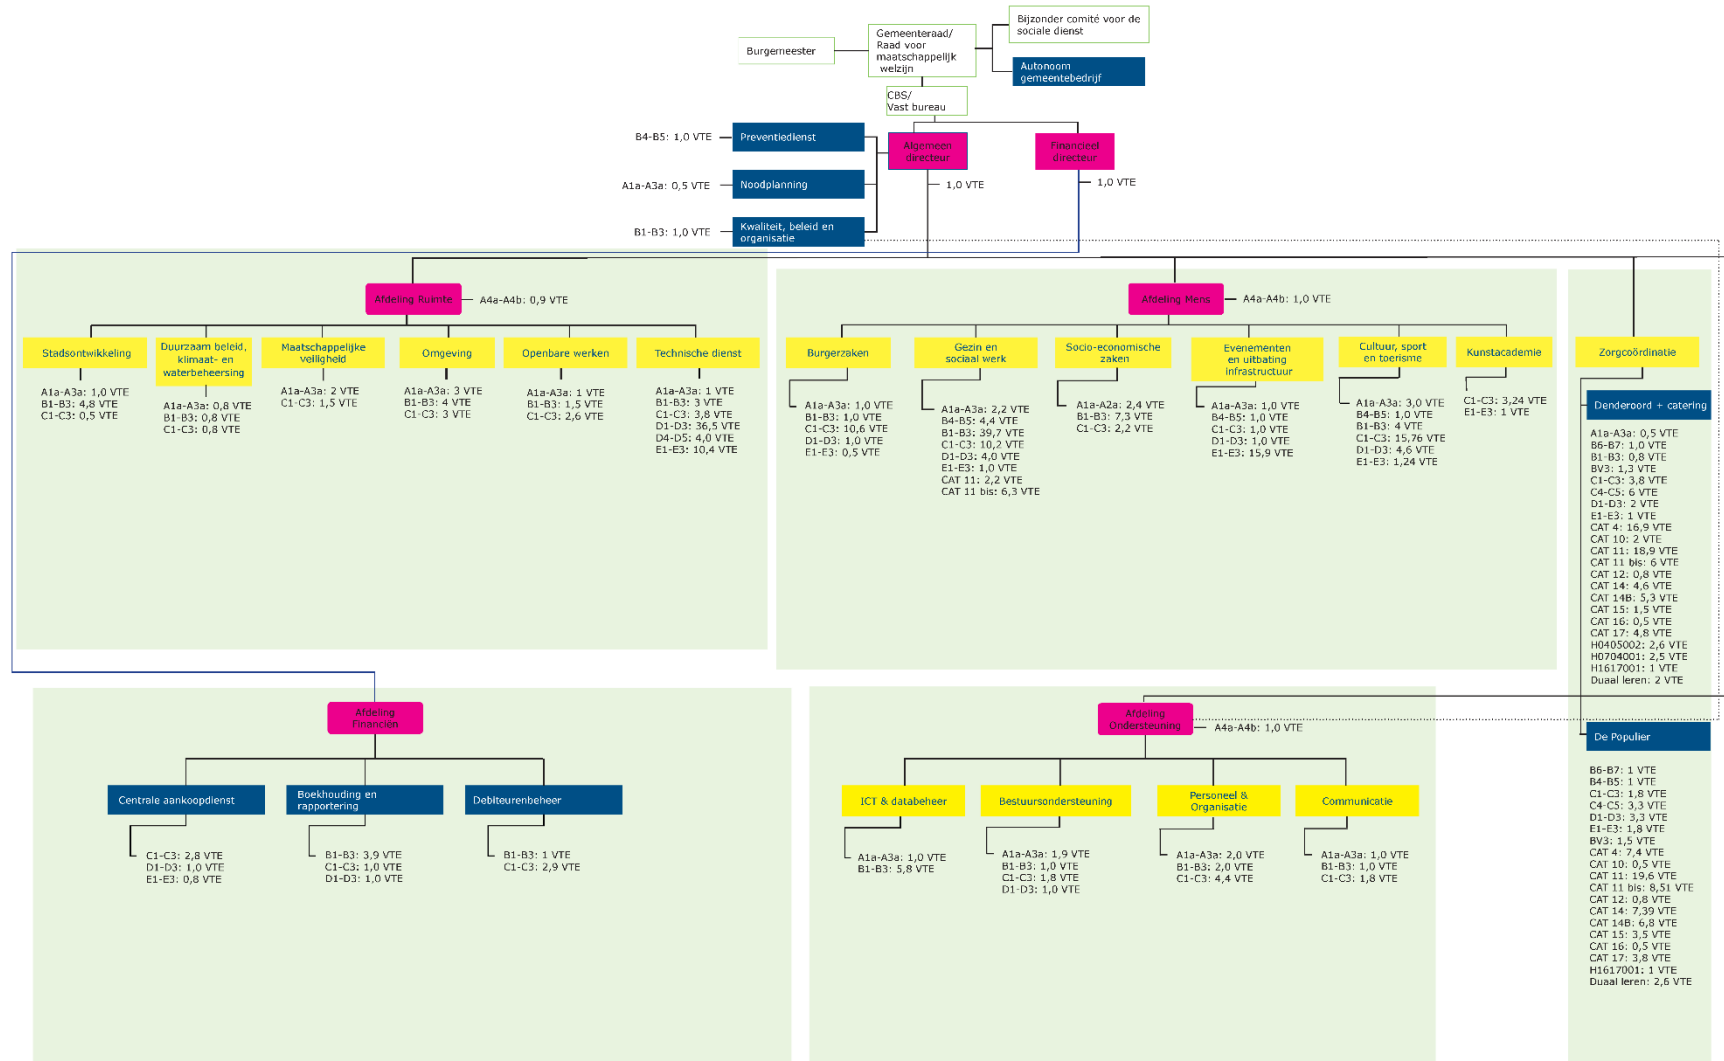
Burgemeester

Gemeenteraad/ Raad voor maatschappelijk welzijn

Bijzonder comité voor de sociale dienst

Autonoom gemeentebedrijf

CBS/ Vast bureau

B4-B5: 1,0 VTE
Preventiedienst

A1a-A3a: 0,5 VTE
Noodplanning

B1-B3: 1,0 VTE
Kwaliteit, beleid en organisatie

Algemeen directeur
1,0 VTE

Financieel directeur
1,0 VTE

Afdeling Ruimte
A4a-A4b: 0,9 VTE

Stadsontwikkeling
A1a-A3a: 1,0 VTE
B1-B3: 4,8 VTE
C1-C3: 0,5 VTE

Duurzaam beleid, klimaat- en waterbeheersing
A1a-A3a: 0,8 VTE
B1-B3: 0,8 VTE
C1-C3: 0,8 VTE

Maatschappelijke veiligheid
A1a-A3a: 2 VTE
C1-C3: 1,5 VTE

Omgeving
A1a-A3a: 3 VTE
B1-B3: 4 VTE
C1-C3: 3 VTE

Openbare werken
A1a-A3a: 1 VTE
B1-B3: 1,5 VTE
C1-C3: 2,6 VTE

Technische dienst
A1a-A3a: 1 VTE
B1-B3: 3 VTE
C1-C3: 3,8 VTE
D1-D3: 36,5 VTE
D4-D5: 4,0 VTE
E1-E3: 10,4 VTE

Afdeling Mens
A4a-A4b: 1,0 VTE

Burgerzaken
A1a-A3a: 1,0 VTE
B1-B3: 1,0 VTE
C1-C3: 10,6 VTE
D1-D3: 1,0 VTE
E1-E3: 0,5 VTE

Gezin en sociaal werk
A1a-A3a: 2,2 VTE
B4-B5: 4,4 VTE
B1-B3: 39,7 VTE
C1-C3: 10,2 VTE
D1-D3: 4,0 VTE
E1-E3: 1,0 VTE
CAT 11: 2,2 VTE
CAT 11 bis: 6,3 VTE

Socio-economische zaken
A1a-A2a: 2,4 VTE
B1-B3: 7,3 VTE
C1-C3: 2,2 VTE

Evenementen en uitbating infrastructuur
A1a-A3a: 1,0 VTE
B4-B5: 1,0 VTE
C1-C3: 1,0 VTE
D1-D3: 1,0 VTE
E1-E3: 15,9 VTE

Cultuur, sport en toerisme
A1a-A3a: 3,0 VTE
B4-B5: 1,0 VTE
B1-B3: 4 VTE
C1-C3: 15,76 VTE
D1-D3: 4,6 VTE
E1-E3: 1,24 VTE

Kunstacademie
C1-C3: 3,24 VTE
E1-E3: 1 VTE

Zorgcoördinatie

Denderoord + catering
A1a-A3a: 0,5 VTE
B6-B7: 1,0 VTE
B1-B3: 0,8 VTE
BV3: 1,3 VTE
C1-C3: 3,8 VTE
C4-C5: 6 VTE
D1-D3: 2 VTE
E1-E3: 1 VTE
CAT 4: 16,9 VTE
CAT 10: 2 VTE
CAT 11: 18,9 VTE
CAT 11 bis: 6 VTE
CAT 12: 0,8 VTE
CAT 14: 4,6 VTE
CAT 14B: 5,3 VTE
CAT 15: 1,5 VTE
CAT 16: 0,5 VTE
CAT 17: 4,8 VTE
H0405002: 2,6 VTE
H0704001: 2,5 VTE
H1617001: 1 VTE
Duaal leren: 2 VTE

De Populier
B6-B7: 1 VTE
B4-B5: 1 VTE
C1-C3: 1,8 VTE
C4-C5: 3,3 VTE
D1-D3: 3,3 VTE
E1-E3: 1,8 VTE
BV3: 1,5 VTE
CAT 4: 7,4 VTE
CAT 10: 0,5 VTE
CAT 11: 19,6 VTE
CAT 11 bis: 8,51 VTE
CAT 12: 0,8 VTE
CAT 14: 7,39 VTE
CAT 14B: 6,8 VTE
CAT 15: 3,5 VTE
CAT 16: 0,5 VTE
CAT 17: 3,8 VTE
H1617001: 1 VTE
Duaal leren: 2,6 VTE

Afdeling Financiën

Centrale aankoopdienst
C1-C3: 2,8 VTE
D1-D3: 1,0 VTE
E1-E3: 0,8 VTE

Boekhouding en rapportering
B1-B3: 3,9 VTE
C1-C3: 1,0 VTE
D1-D3: 1,0 VTE

Debiteurenbeheer
B1-B3: 1 VTE
C1-C3: 2,9 VTE

Afdeling Ondersteuning
A4a-A4b: 1,0 VTE

ICT & databeheer
A1a-A3a: 1,0 VTE
B1-B3: 5,8 VTE

Bestuursondersteuning
A1a-A3a: 1,9 VTE
B1-B3: 1,0 VTE
C1-C3: 1,8 VTE
D1-D3: 1,0 VTE

Personeel & Organisatie
A1a-A3a: 2,0 VTE
B1-B3: 2,0 VTE
C1-C3: 4,4 VTE

Communicatie
A1a-A3a: 1,0 VTE
B1-B3: 1,0 VTE
C1-C3: 1,8 VTE